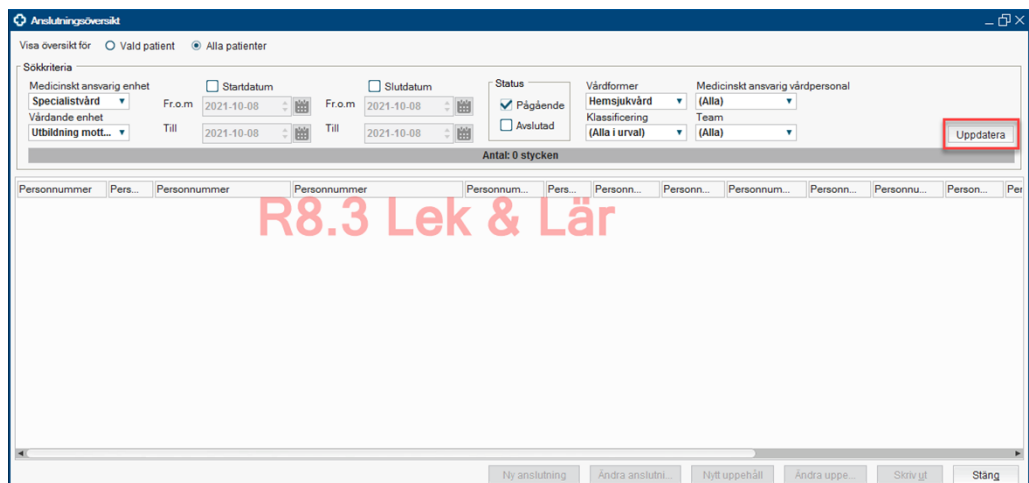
Anslutningsöversikt

Visa översikt för ○ Vald patient ● Alla patienter

Sökkriteria

Medicinskt ansvarig enhet
Specialistvård
Vårdande enhet
Utbildning mott...

Startdatum
Fr.o.m 2021-10-08
Till 2021-10-08

Slutdatum
Fr.o.m 2021-10-08
Till 2021-10-08

Status
Pågående
Avslutad

Vårdformer
Hemsjukvård
Klassificering
(Alla i urval)

Medicinskt ansvarig vårdpersonal
(Alla)
Team
(Alla)

Uppdatera

Antal: 0 stycken

| Personnummer | Pers... | Personnummer | Personnummer | Personnum... | Pers... | Personn... | Personn... | Personnum... | Personn... | Personnu... | Person... | Pe |
|---|---|---|---|---|---|---|---|---|---|---|---|---|

R8.3 Lek & Lär

Ny anslutning | Ändra anslutni... | Nytt uppehåll | Ändra uppe... | Skriv ut | Stäng